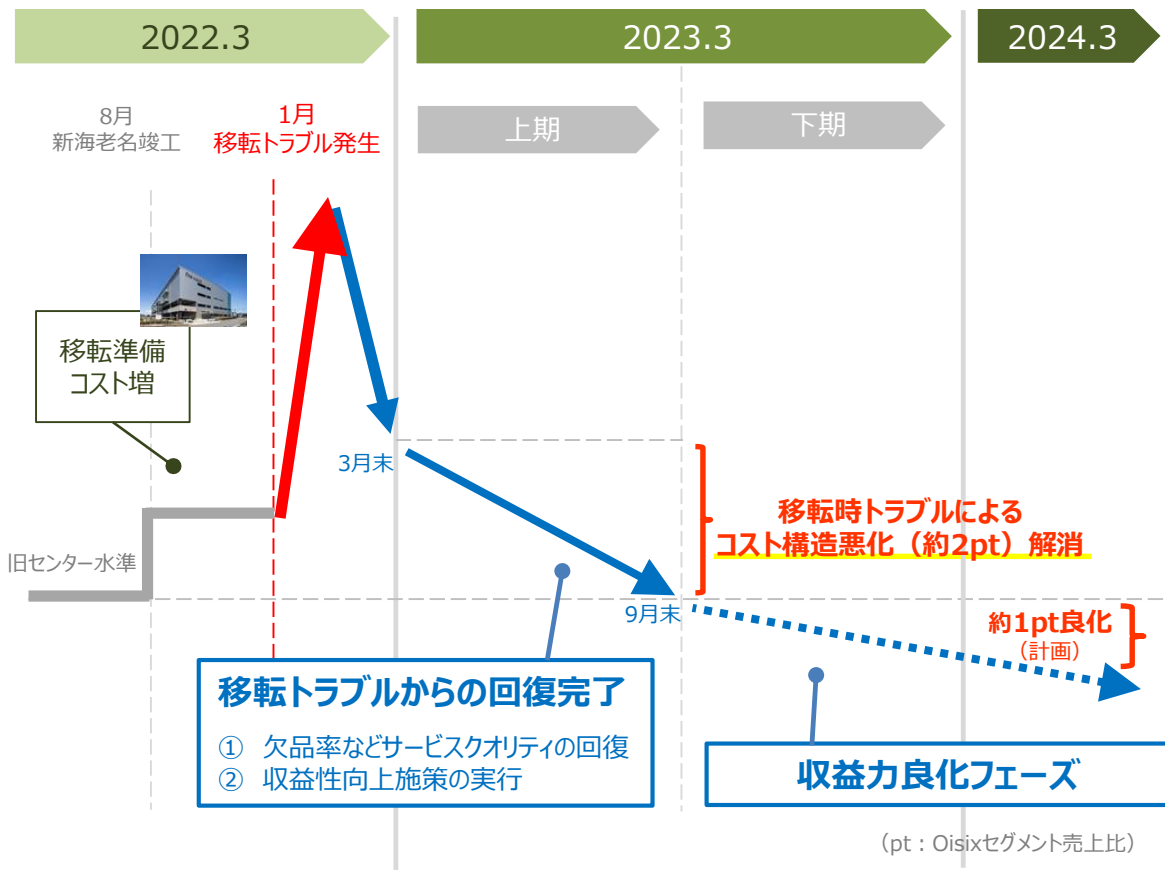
2022.3

2023.3

2024.3

8月
新海老名竣工

1月
移転トラブル発生

上期

下期

移転準備
コスト増

3月末

旧センター水準

移転時トラブルによる
コスト構造悪化（約2pt）解消

9月末

約1pt良化
（計画）

移転トラブルからの回復完了

① 欠品率などサービスクオリティの回復
② 収益性向上施策の実行

収益力良化フェーズ

（pt：Oisixセグメント売上比）